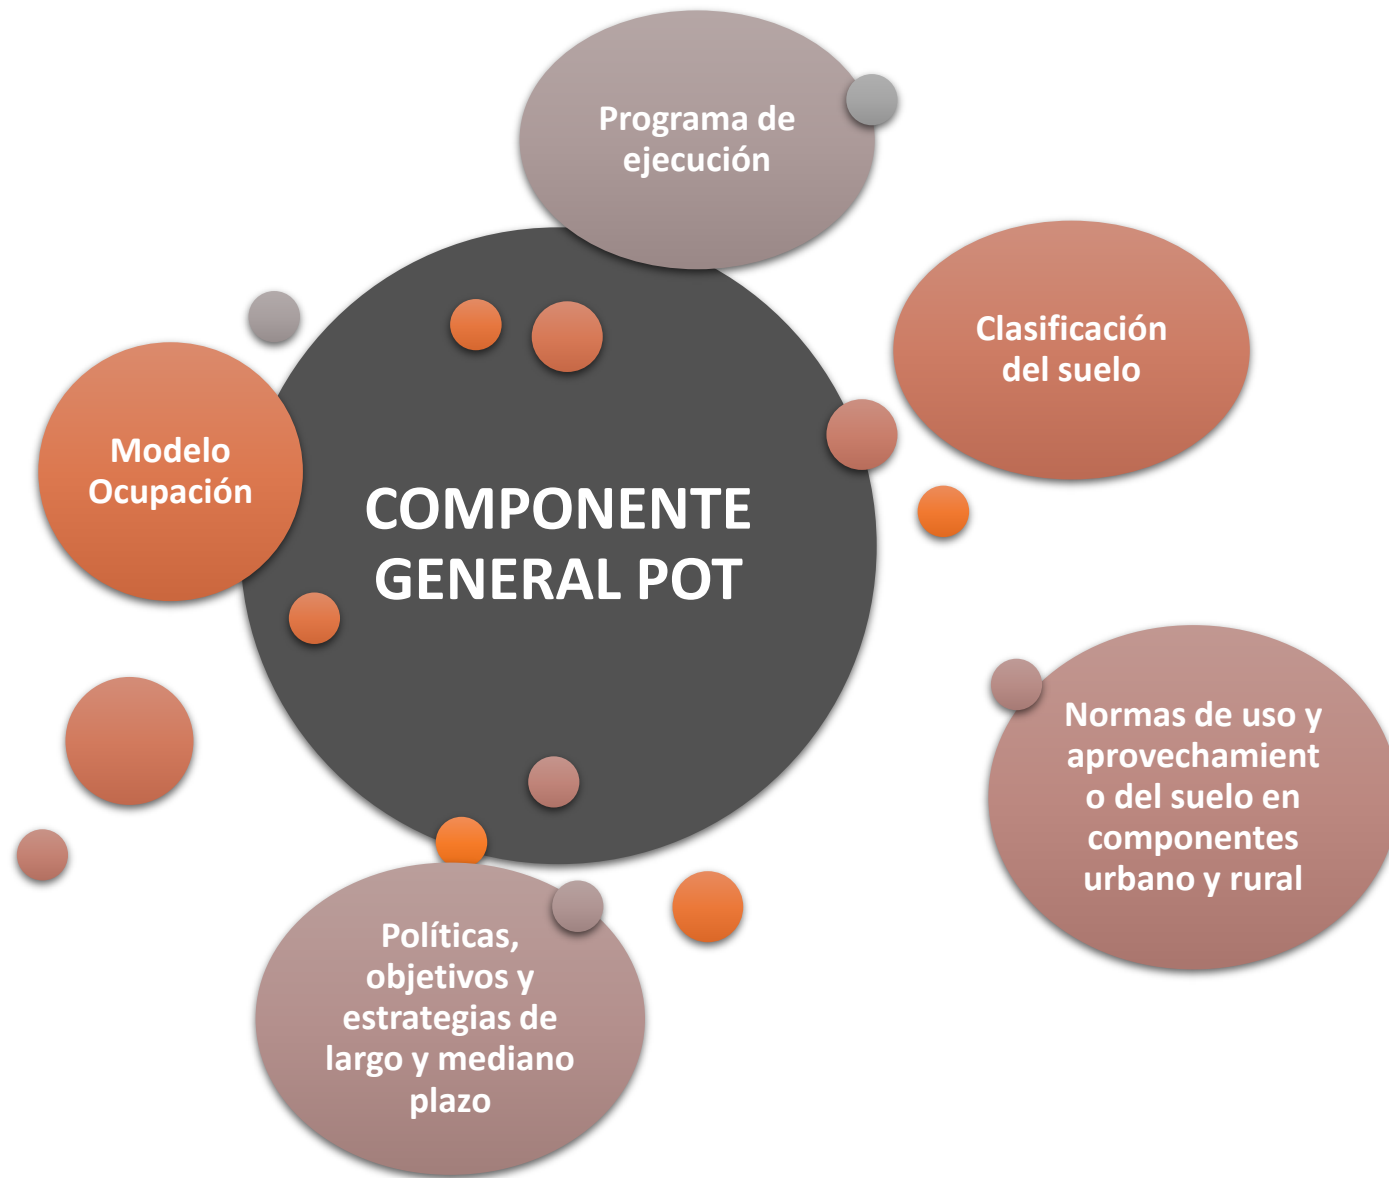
Programa de ejecución

Clasificación del suelo

Modelo Ocupación

COMPONENTE GENERAL POT

Normas de uso y aprovechamiento del suelo en componentes urbano y rural

Políticas, objetivos y estrategias de largo y mediano plazo